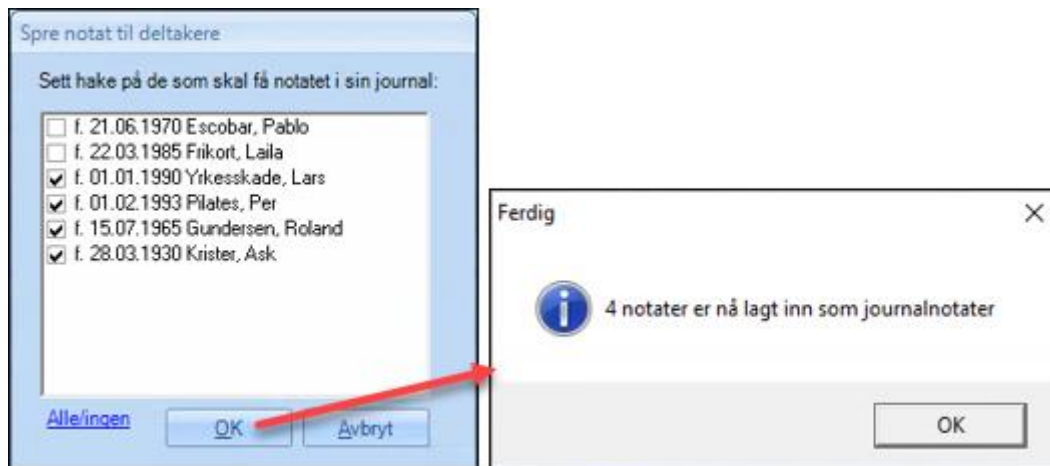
Spre notat til deltakere

Sett hake på de som skal få notatet i sin journal:

f. 21.06.1970 Escobar, Pablo
f. 22.03.1985 Frikort, Laila
f. 01.01.1990 Yrkesskade, Lars
f. 01.02.1993 Pilates, Per
f. 15.07.1965 Gundersen, Roland
f. 28.03.1930 Krister, Ask

Alle/ingen
OK
Avbryt

Ferdig
×

4 notater er nå lagt inn som journalnotater

OK